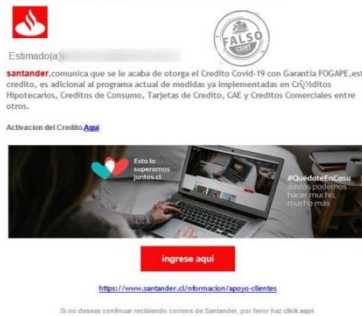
Estimado(a) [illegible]

FALSO

santander, comunica que se le acaba de otorga el Credito Covid-19 con Garantia FOGAPE, este credito, es adicional al programa actual de medidas ya implementadas en Créditos Hipotecarios, Creditos de Consumo, Tarjetas de Credito, CAE y Creditos Comerciales entre otros.

Activacion del Credito Aqui

Esto lo superamos juntos

#QuedateEnCasa
Juntos podemos hacer mucho, mucho más

ingrese aqui

https://www.santander.cl/informacion/apoyo-clientes

Si no deseas continuar recibiendo correos de Santander, por favor haz click aqui